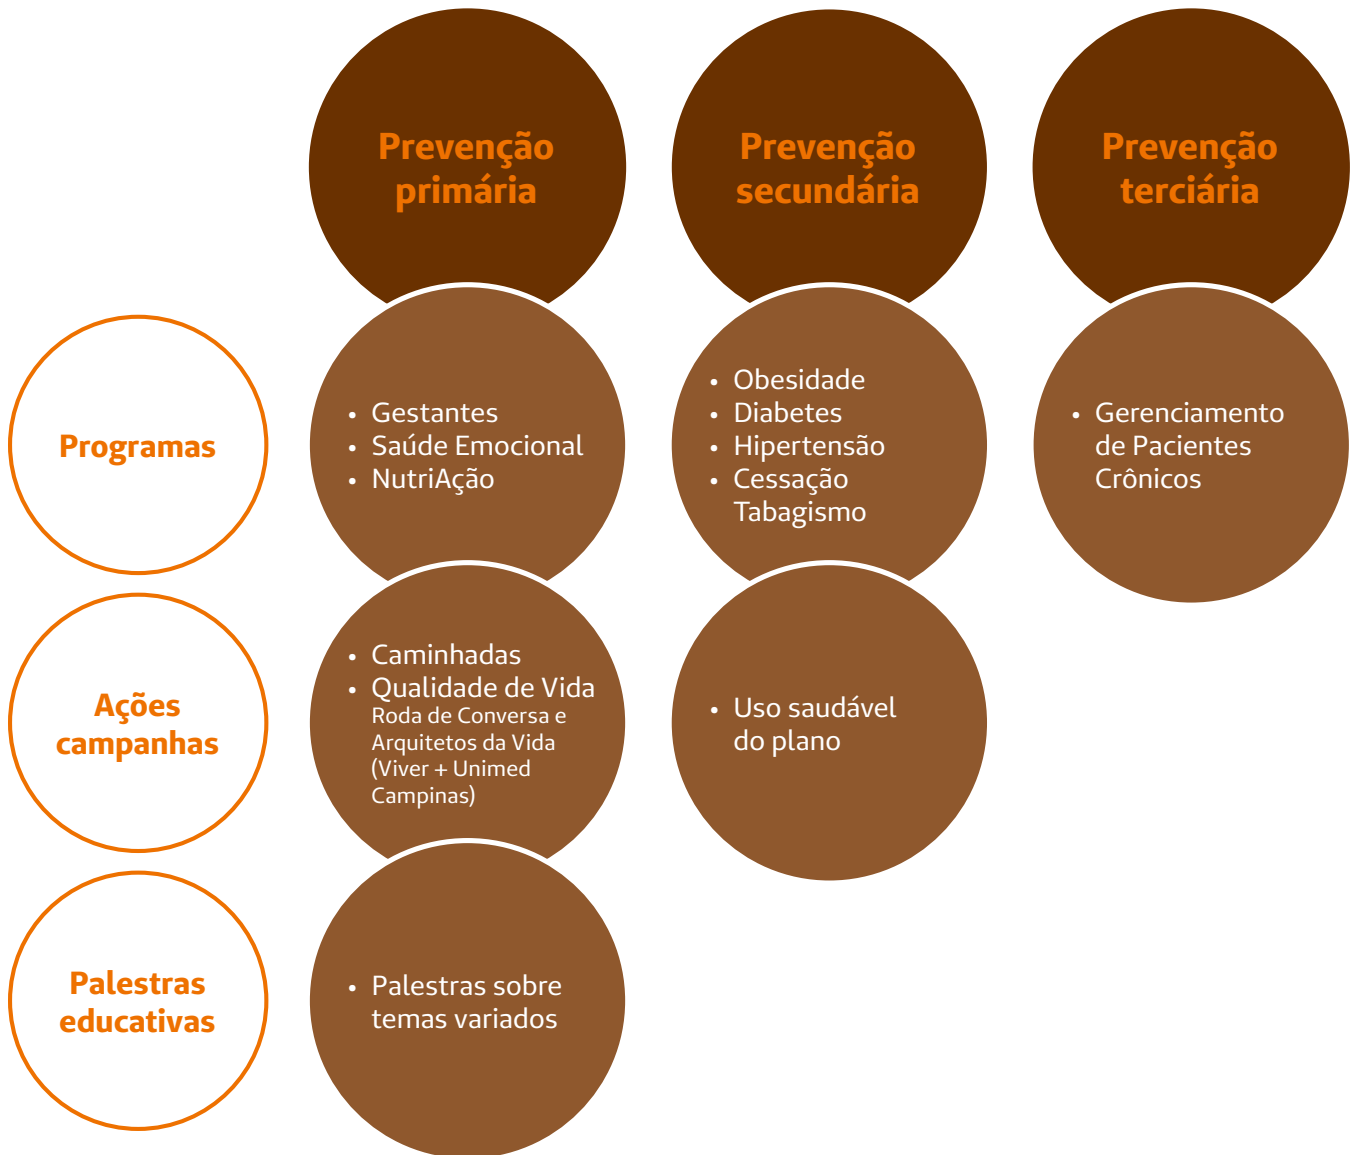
Prevenção primária

Prevenção secundária

Prevenção terciária

Programas

- Gestantes
- Saúde Emocional
- NutriAção

- Obesidade
- Diabetes
- Hipertensão
- Cessação Tabagismo

- Gerenciamento de Pacientes Crônicos

Ações campanhas

- Caminhadas
- Qualidade de Vida
Roda de Conversa e Arquitetos da Vida (Viver + Unimed Campinas)

- Uso saudável do plano

Palestras educativas

- Palestras sobre temas variados